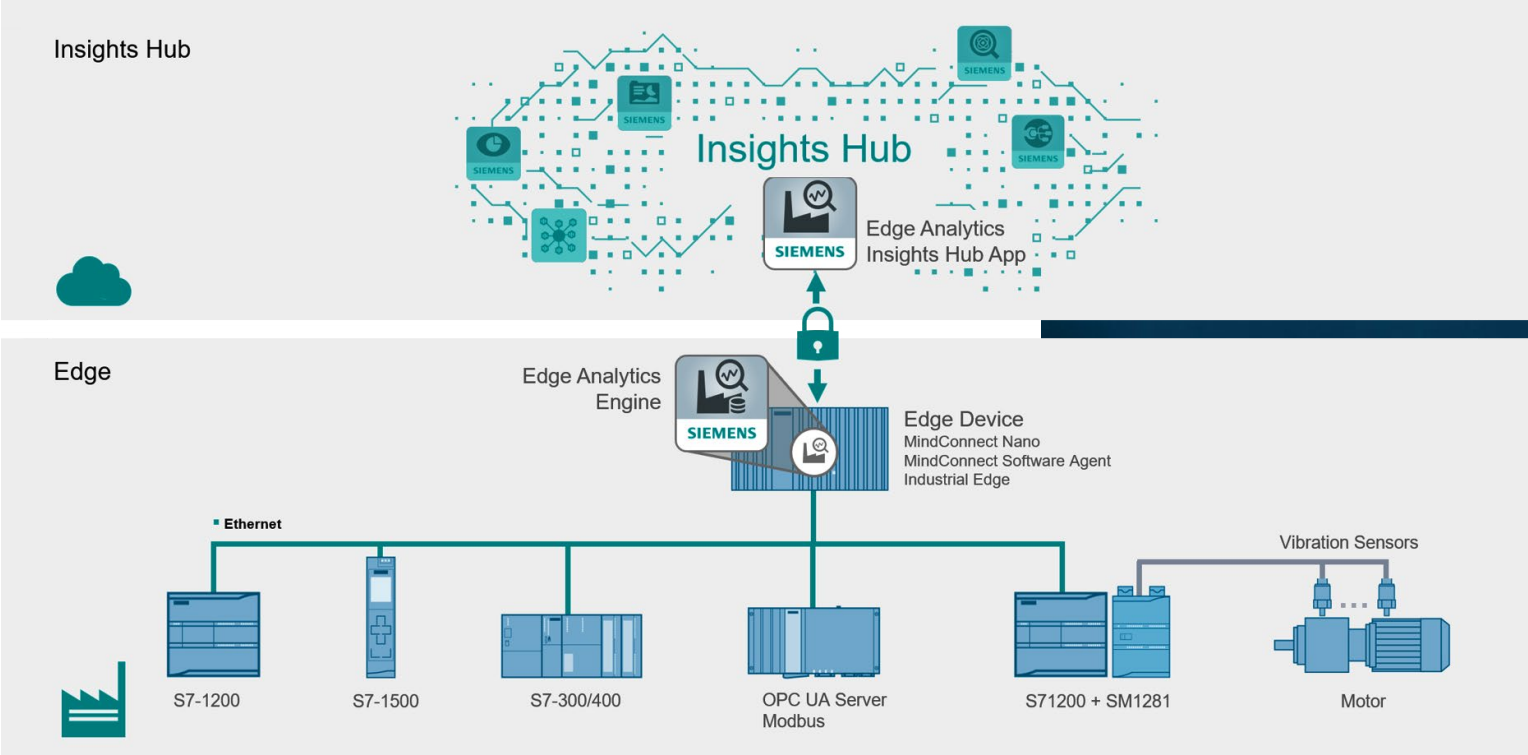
Insights Hub

SIEMENS
SIEMENS
SIEMENS
SIEMENS

Insights Hub

SIEMENS

Edge Analytics Insights Hub App

Edge

Edge Analytics Engine

SIEMENS

Edge Device
MindConnect Nano
MindConnect Software Agent
Industrial Edge

Ethernet

Vibration Sensors

S7-1200

S7-1500

S7-300/400

OPC UA Server
Modbus

S71200 + SM1281

Motor